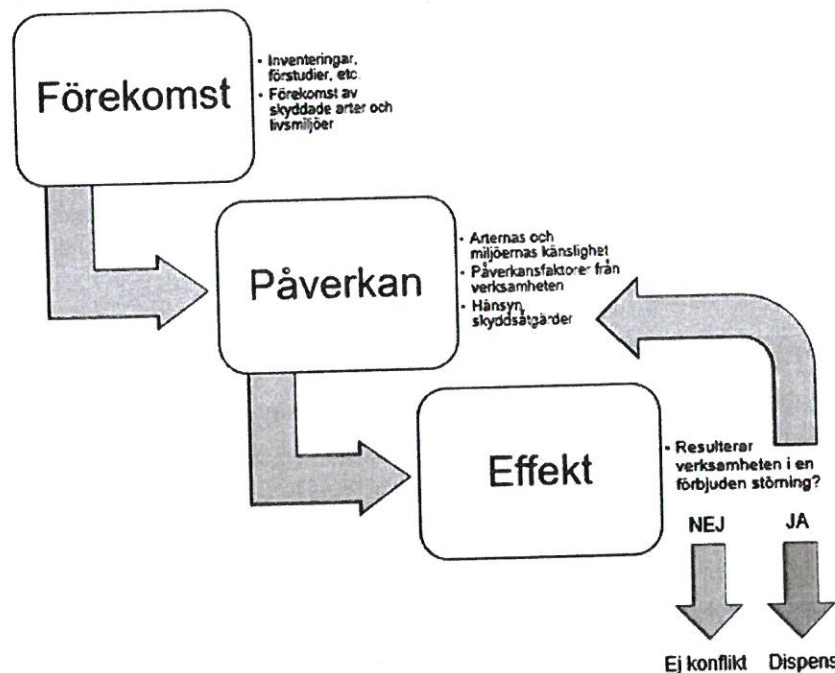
Förekomst

- Inventeringar, förstudier, etc.
- Förekomst av skyddade arter och livsmiljöer

Påverkan

- Arternas och miljöernas känslighet
- Påverkansfaktorer från verksamheten
- Hänsyn, skyddsåtgärder

Effekt

- Resulterar verksamheten i en förbjuden störning?

NEJ

JA

Ej konflikt

Dispens